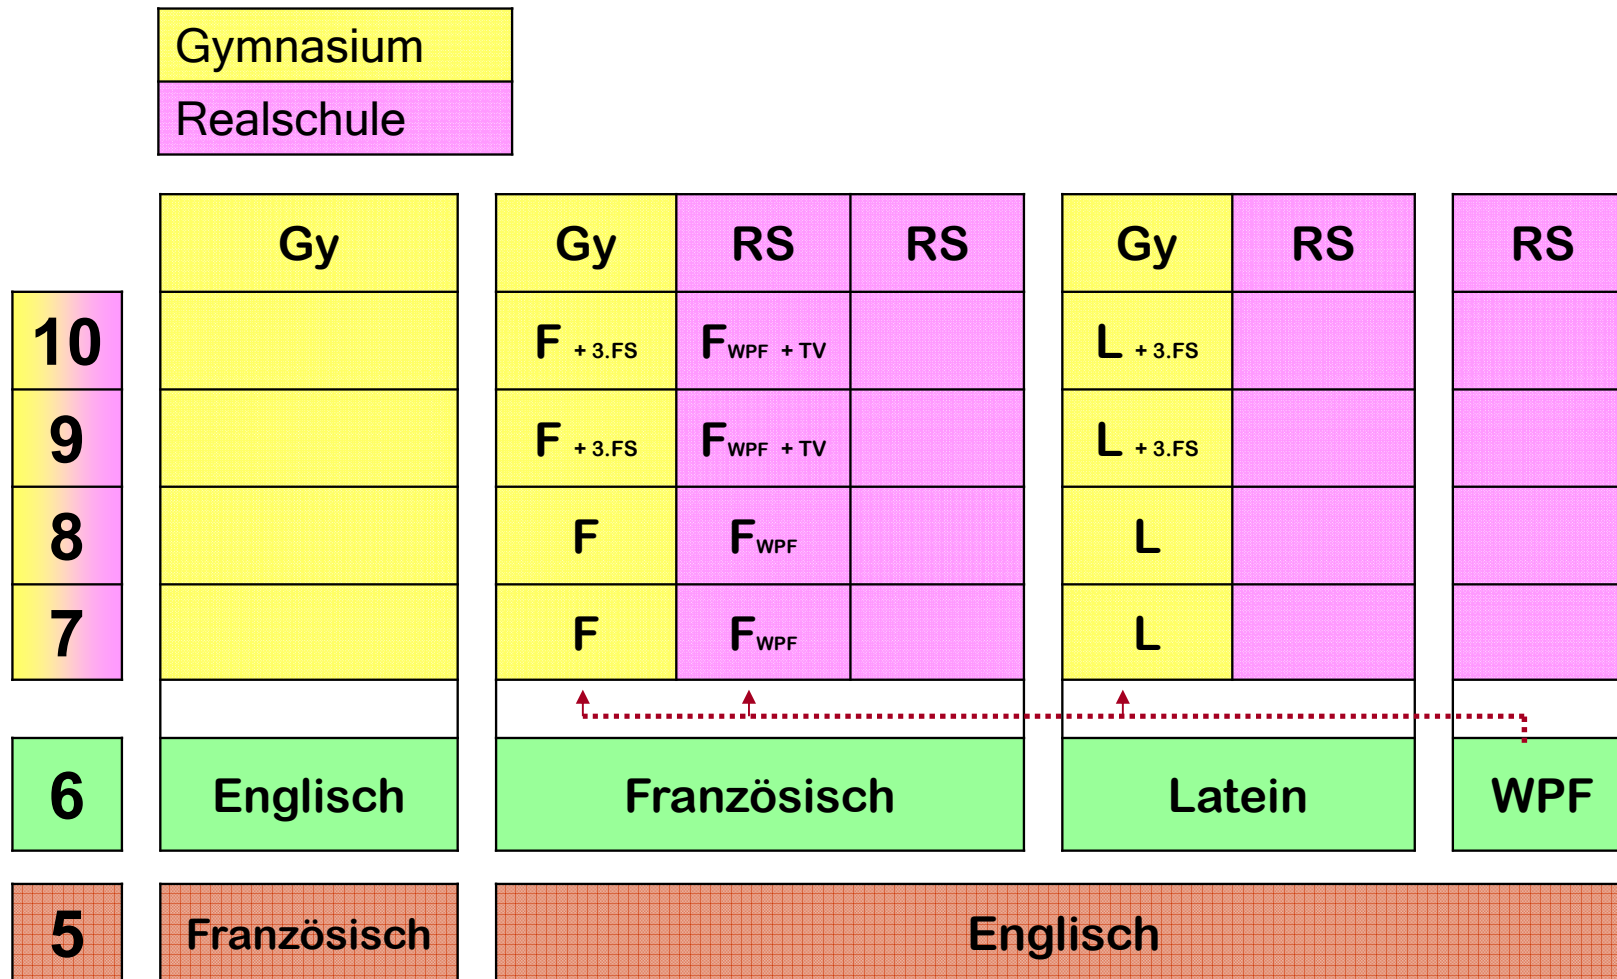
Gymnasium
Realschule

| | Gy | Gy | RS | RS | Gy | RS | RS |
|---|---|---|---|---|---|---|---|
| 10 | | F + 3.FS | F$_{WPF}$ + TV | | L + 3.FS | | |
| 9 | | F + 3.FS | F$_{WPF}$ + TV | | L + 3.FS | | |
| 8 | | F | F$_{WPF}$ | | L | | |
| 7 | | F | F$_{WPF}$ | | L | | |

| 6 | Englisch | Französisch | Latein | WPF |
|---|---|---|---|---|
| 5 | Französisch | Englisch | | |